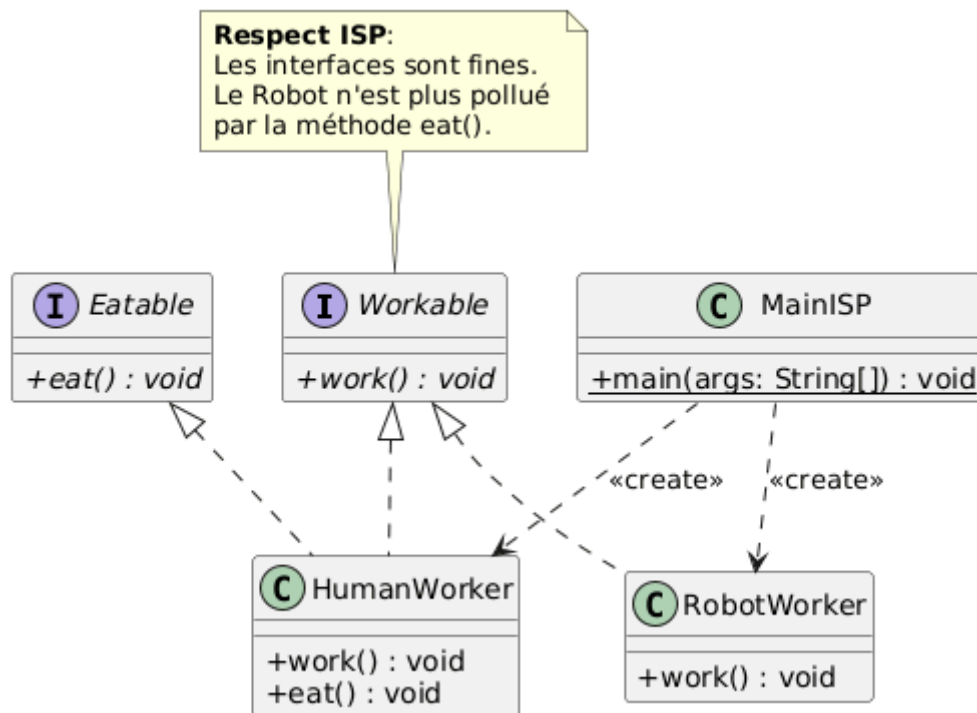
**Respect ISP**:
Les interfaces sont fines.
Le Robot n'est plus pollué par la méthode eat().

I Eatable
+eat() : void

I Workable
+work() : void

C MainISP
+main(args: String[]) : void

«create»

«create»

C HumanWorker
+work() : void
+eat() : void

C RobotWorker
+work() : void